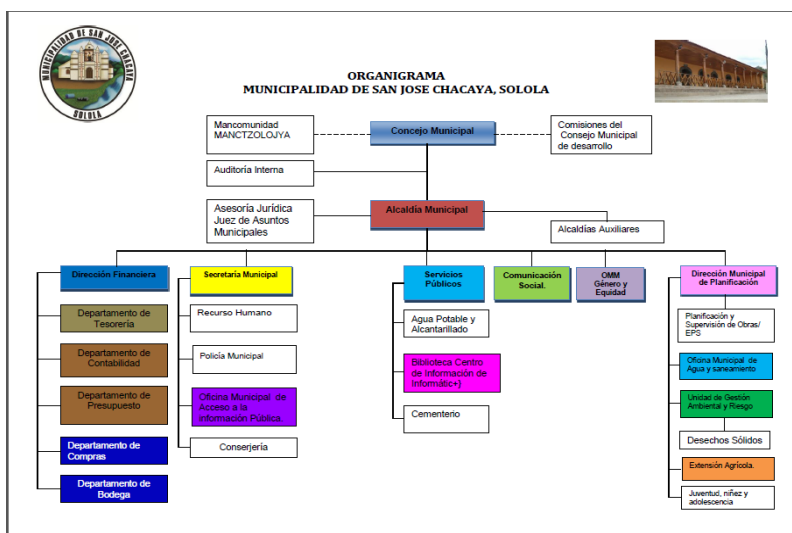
MUNICIPALIDAD DE SAN JOSE CHACAYA
SOLOLA

ORGANIGRAMA
MUNICIPALIDAD DE SAN JOSE CHACAYA, SOLOLA

Mancomunidad MANCTZOLOJYA

Concejo Municipal

Comisiones del Consejo Municipal de desarrollo

Auditoria Interna

Asesoría Jurídica
Juez de Asuntos Municipales

Alcaldía Municipal

Alcaldías Auxiliares

Dirección Financiera

Departamento de Tesorería

Departamento de Contabilidad

Departamento de Presupuesto

Departamento de Compras

Departamento de Bodega

Secretaria Municipal

Recurso Humano

Policía Municipal

Oficina Municipal de Acceso a la información Pública.

Conserjería

Servicios Públicos

Agua Potable y Alcantarillado

Biblioteca Centro de Información de Informátic+)

Cementerio

Comunicación Social.

OMM Género y Equidad

Dirección Municipal de Planificación

Planificación y Supervisión de Obras/ EPS

Oficina Municipal de Agua y saneamiento

Unidad de Gestión Ambiental y Riesgo

Desechos Sólidos

Extensión Agrícola.

Juventud, niñez y adolescencia